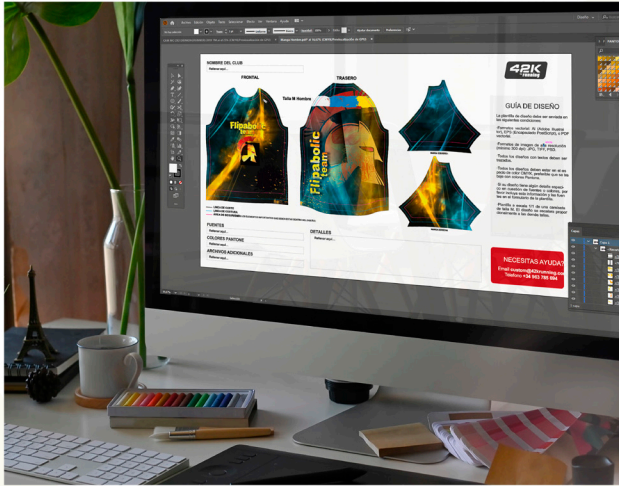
NOMBRE DEL CLUB

FRONTAL

TRASERO

Talla M Hombre

42K running

GUÍA DE DISEÑO

Flipabolic team

Flipabolic team

FUENTES

COLORES PANTONE

ARCHIVOS ADICIONALES

DETALLES

NECESITAS AYUDA?

Email: custom@42krunning.com
Teléfono +34 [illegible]